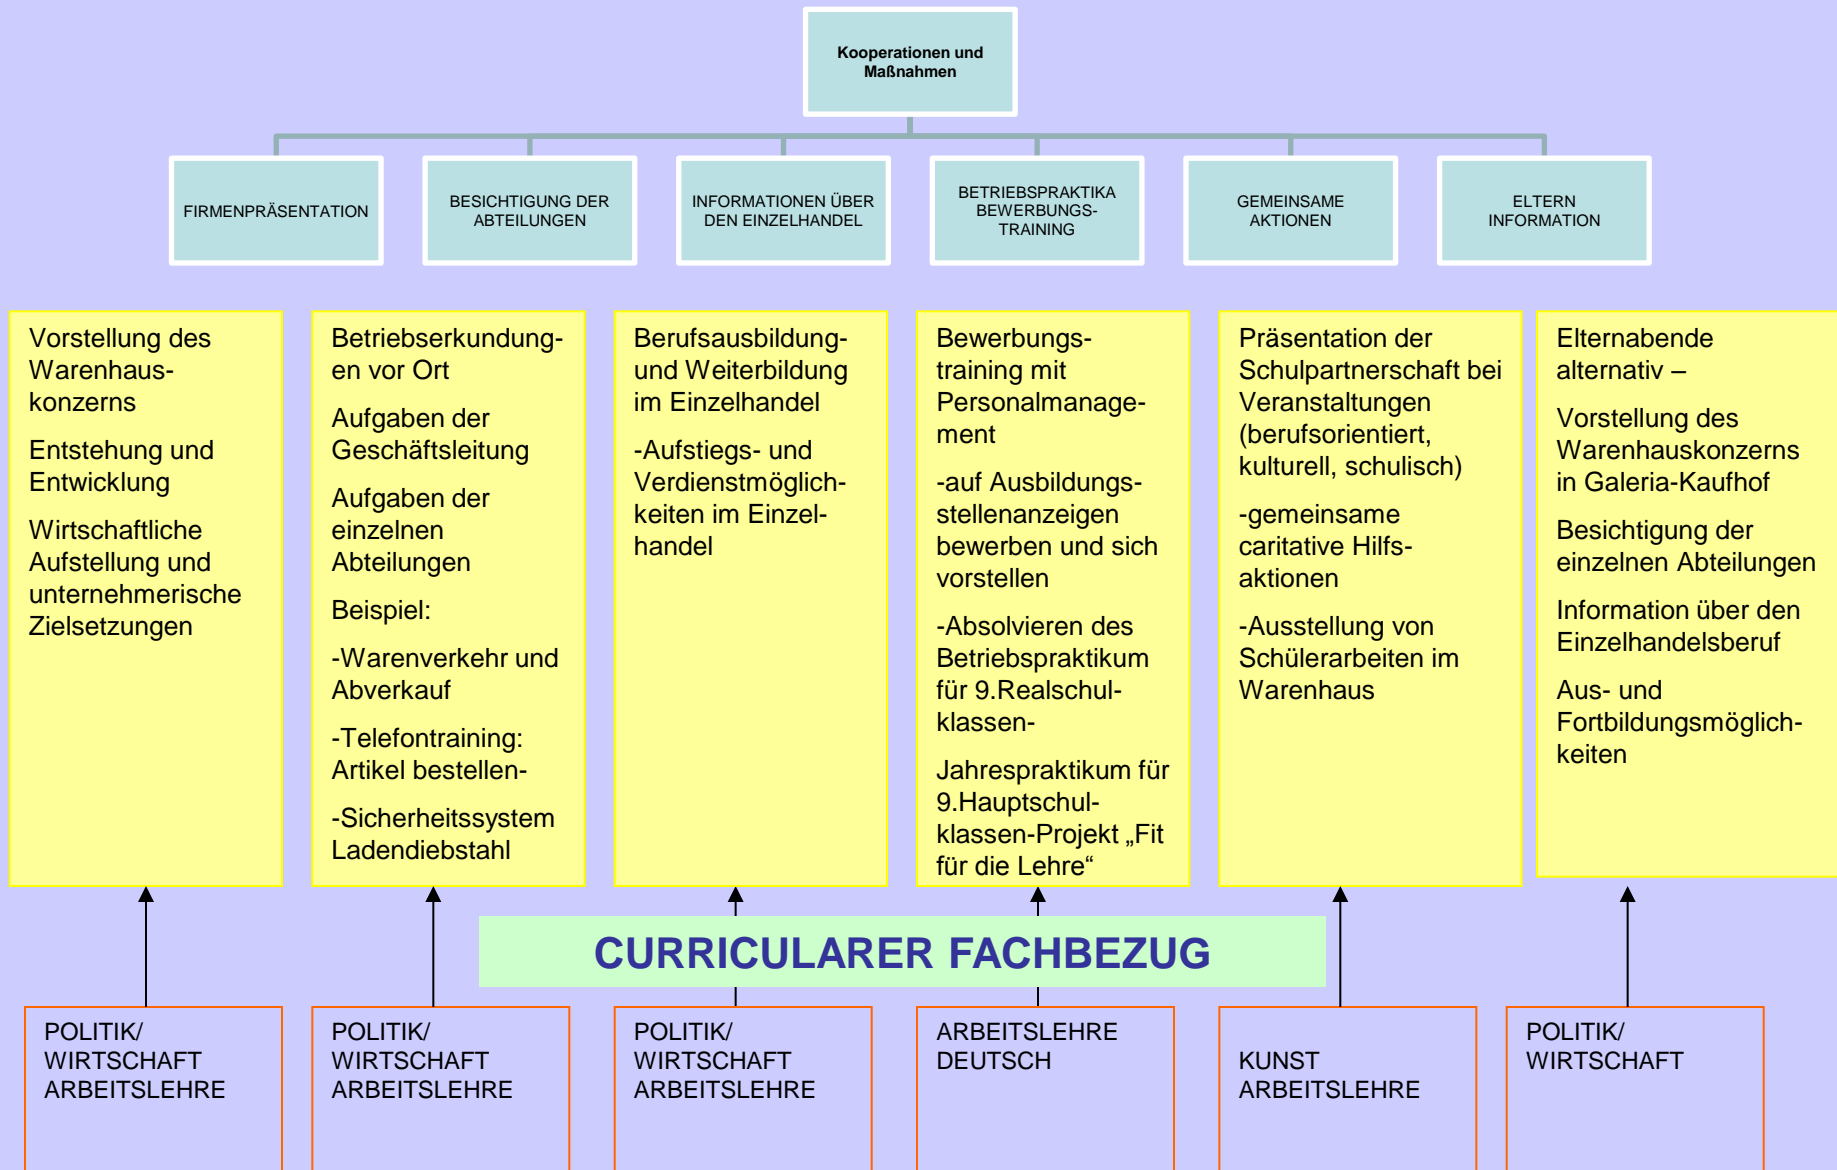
Kooperationen und Maßnahmen

FIRMENPRÄSENTATION

BESICHTIGUNG DER ABTEILUNGEN

INFORMATIONEN ÜBER DEN EINZELHANDEL

BETRIEBSPRAKTIKA BEWERBUNGS-TRAINING

GEMEINSAME AKTIONEN

ELTERN INFORMATION

Vorstellung des Warenhauskonzerns

Entstehung und Entwicklung

Wirtschaftliche Aufstellung und unternehmerische Zielsetzungen

Betriebserkundungen vor Ort

Aufgaben der Geschäftsleitung

Aufgaben der einzelnen Abteilungen

Beispiel:

-Warenverkehr und Abverkauf

-Telefontraining: Artikel bestellen-

-Sicherheitssystem Ladendiebstahl

Berufsausbildung- und Weiterbildung im Einzelhandel

-Aufstiegs- und Verdienstmöglichkeiten im Einzelhandel

Bewerbungstraining mit Personalmanagement

-auf Ausbildungsstellenanzeigen bewerben und sich vorstellen

-Absolvieren des Betriebspraktikum für 9.Realschulklassen-

Jahrespraktikum für 9.Hauptschulklassen-Projekt „Fit für die Lehre“

Präsentation der Schulpartnerschaft bei Veranstaltungen (berufsorientiert, kulturell, schulisch)

-gemeinsame caritative Hilfsaktionen

-Ausstellung von Schülerarbeiten im Warenhaus

Elternabende alternativ –

Vorstellung des Warenhauskonzerns in Galeria-Kaufhof

Besichtigung der einzelnen Abteilungen

Information über den Einzelhandelsberuf

Aus- und Fortbildungsmöglichkeiten

CURRICULARER FACHBEZUG

POLITIK/ WIRTSCHAFT ARBEITSLEHRE

POLITIK/ WIRTSCHAFT ARBEITSLEHRE

POLITIK/ WIRTSCHAFT ARBEITSLEHRE

ARBEITSLEHRE DEUTSCH

KUNST ARBEITSLEHRE

POLITIK/ WIRTSCHAFT